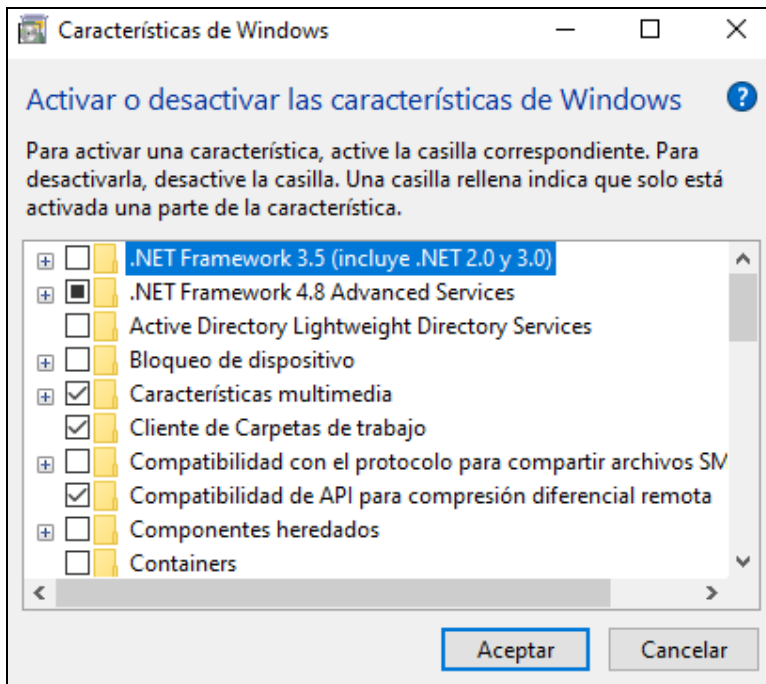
Características de Windows

Activar o desactivar las características de Windows

Para activar una característica, active la casilla correspondiente. Para desactivarla, desactive la casilla. Una casilla rellena indica que solo está activada una parte de la característica.

.NET Framework 3.5 (incluye .NET 2.0 y 3.0)
.NET Framework 4.8 Advanced Services
Active Directory Lightweight Directory Services
Bloqueo de dispositivo
Características multimedia
Cliente de Carpetas de trabajo
Compatibilidad con el protocolo para compartir archivos SM
Compatibilidad de API para compresión diferencial remota
Componentes heredados
Containers

Aceptar
Cancelar